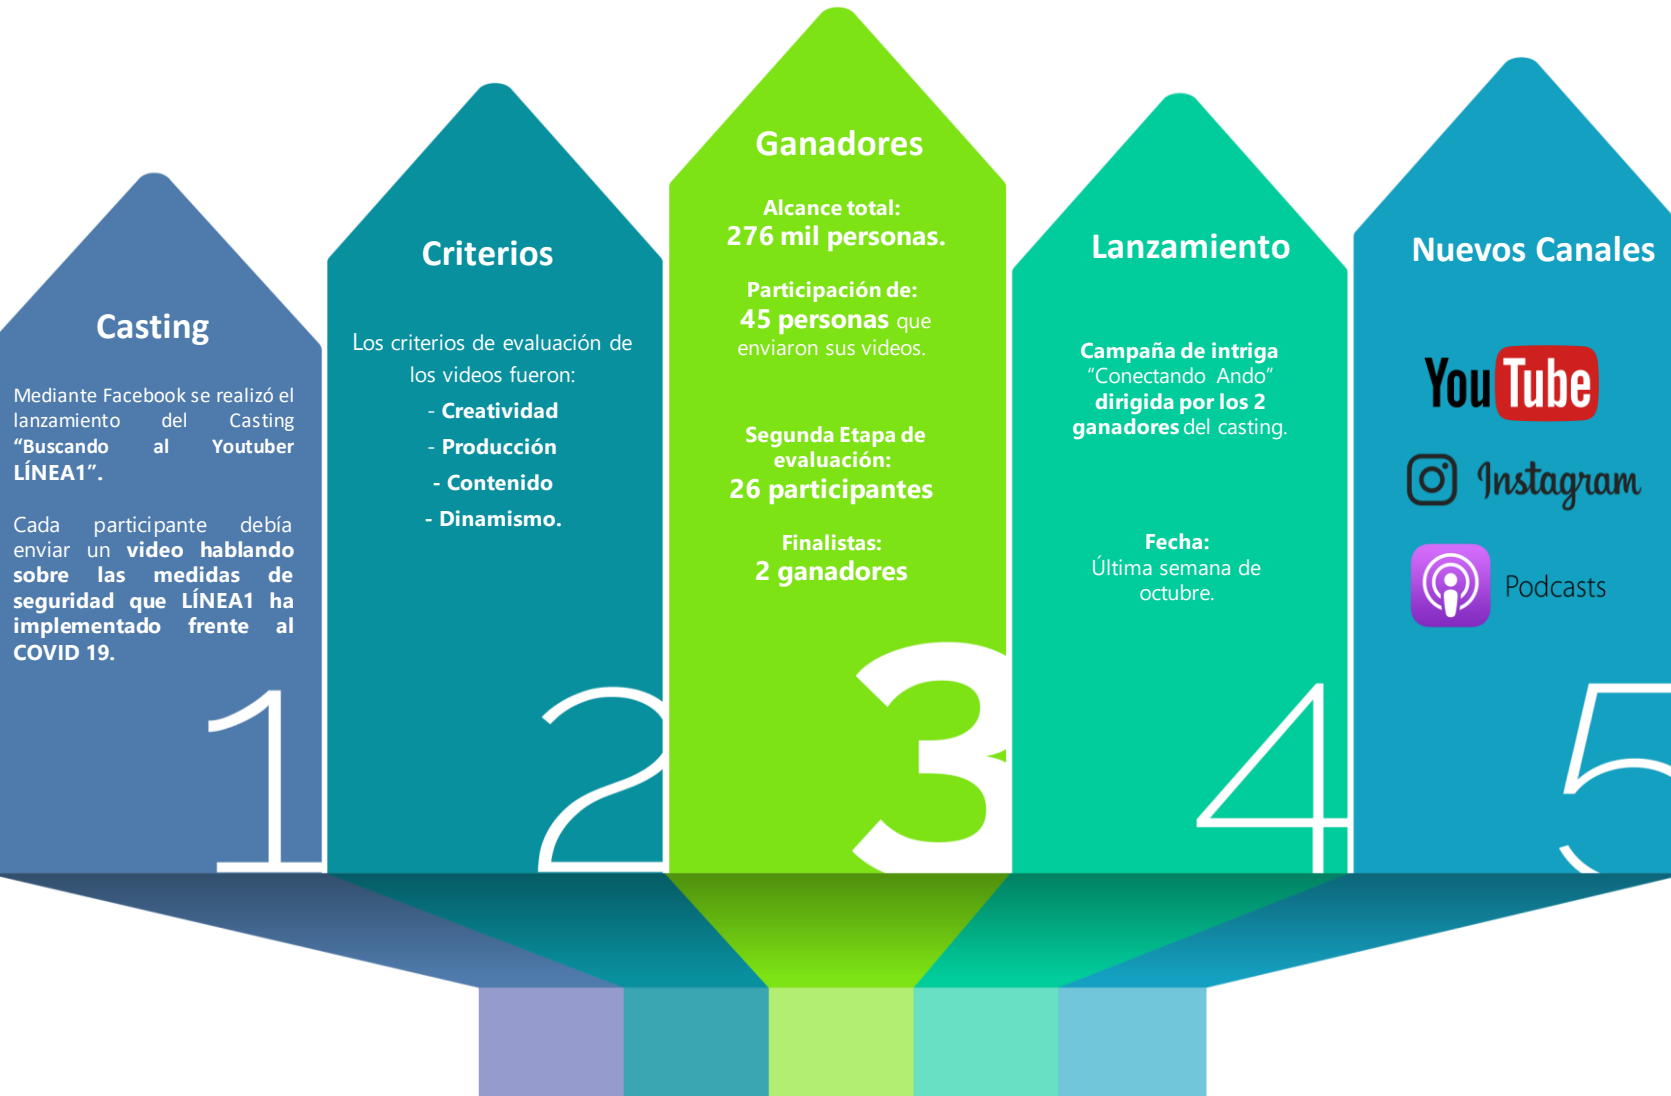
Casting

Mediante Facebook se realizó el lanzamiento del Casting **“Buscando al Youtuber LÍNEA1”.**

Cada participante debía enviar un **video hablando sobre las medidas de seguridad que LÍNEA1 ha implementado frente al COVID 19.**

1

Criterios

Los criterios de evaluación de los videos fueron:

- Creatividad
- Producción
- Contenido
- Dinamismo.

2

Ganadores

Alcance total:
276 mil personas.

Participación de:
45 personas que enviaron sus videos.

Segunda Etapa de evaluación:
26 participantes

Finalistas:
2 ganadores

3

Lanzamiento

Campaña de intriga “Conectando Ando” dirigida por los 2 ganadores del casting.

Fecha:
Última semana de octubre.

4

Nuevos Canales

YouTube

Instagram

Podcasts

5